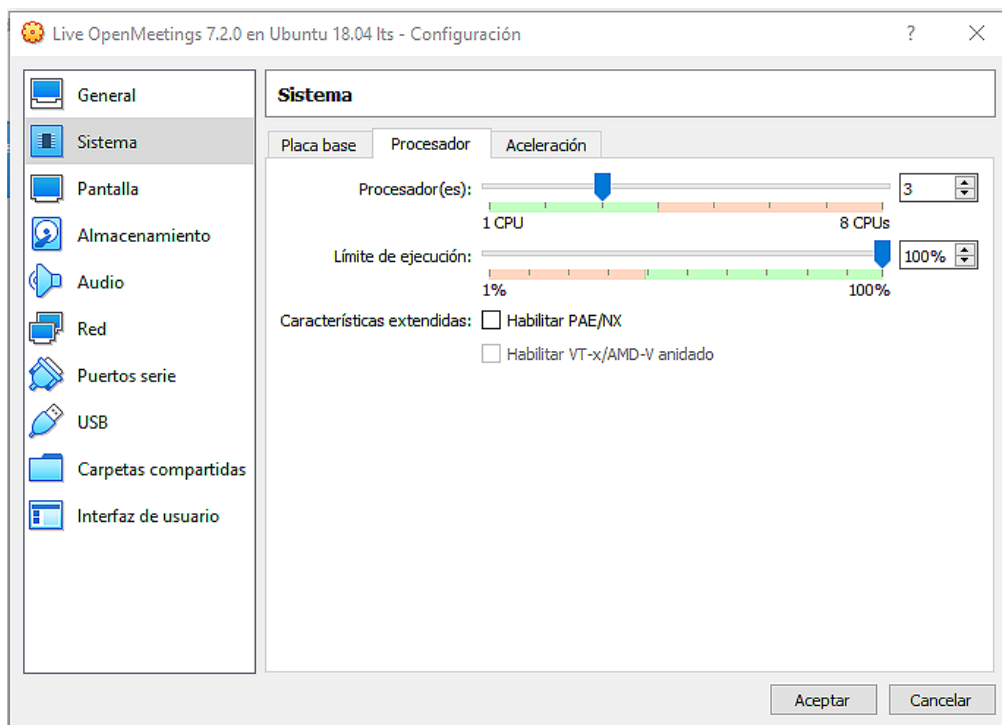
Live OpenMeetings 7.2.0 en Ubuntu 18.04 lts - Configuración

?

General
Sistema
Pantalla
Almacenamiento
Audio
Red
Puertos serie
USB
Carpetas compartidas
Interfaz de usuario

Sistema

Placa base | Procesador | Aceleración

Procesador(es): 3
1 CPU 8 CPUs

Límite de ejecución: 100%
1% 100%

Características extendidas: Habilitar PAE/NX
Habilitar VT-x/AMD-V anidado

Aceptar
Cancelar